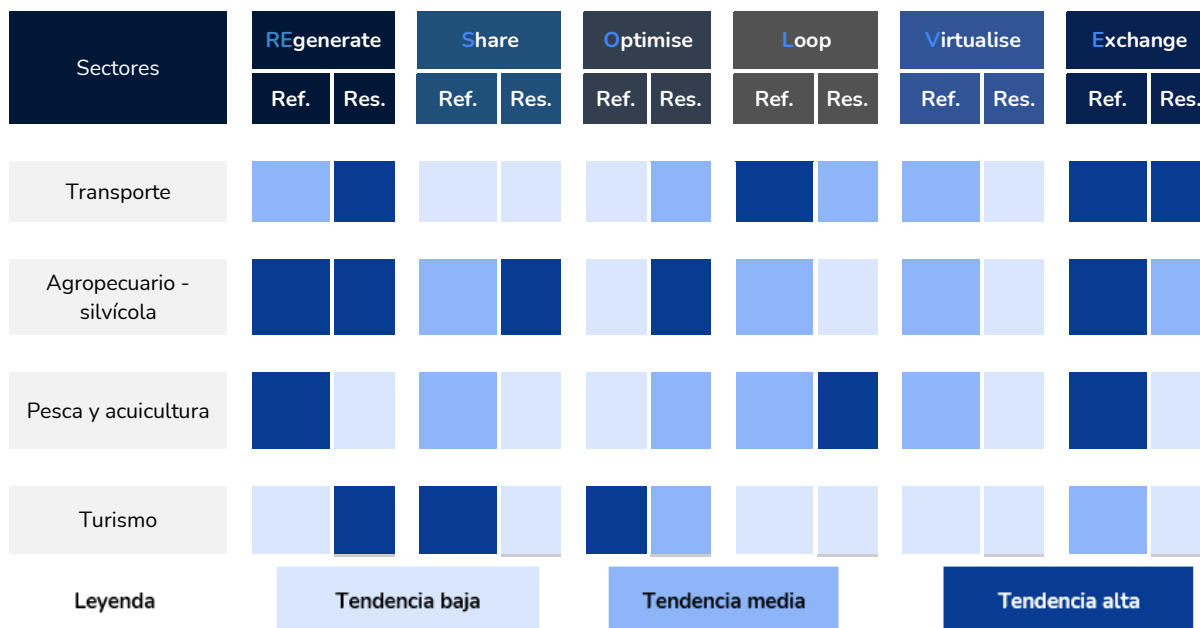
| Sectores | REgenerate | | Share | | Optimise | | Loop | | Virtualise | | Exchange | |
|---|---|---|---|---|---|---|---|---|---|---|---|---|
| | Ref. | Res. | Ref. | Res. | Ref. | Res. | Ref. | Res. | Ref. | Res. | Ref. | Res. |
| Transporte | | | | | | | | | | | | |
| Agropecuario - silvícola | | | | | | | | | | | | |
| Pesca y acuicultura | | | | | | | | | | | | |
| Turismo | | | | | | | | | | | | |

Leyenda
Tendencia baja
Tendencia media
Tendencia alta